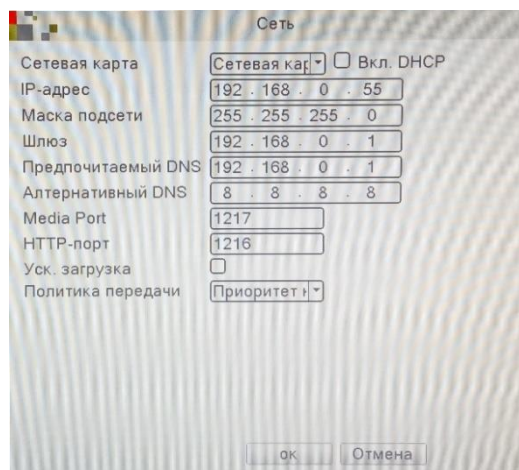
Сеть

Сетевая карта Сетевая кар Вкл. DHCP
IP-адрес 192 . 168 . 0 . 55
Маска подсети 255 . 255 . 255 . 0
Шлюз 192 . 168 . 0 . 1
Предпочитаемый DNS 192 . 168 . 0 . 1
Альтернативный DNS 8 . 8 . 8 . 8
Media Port 1217
HTTP-порт 1216
Уск. загрузка
Политика передачи Приоритет

ок Отмена